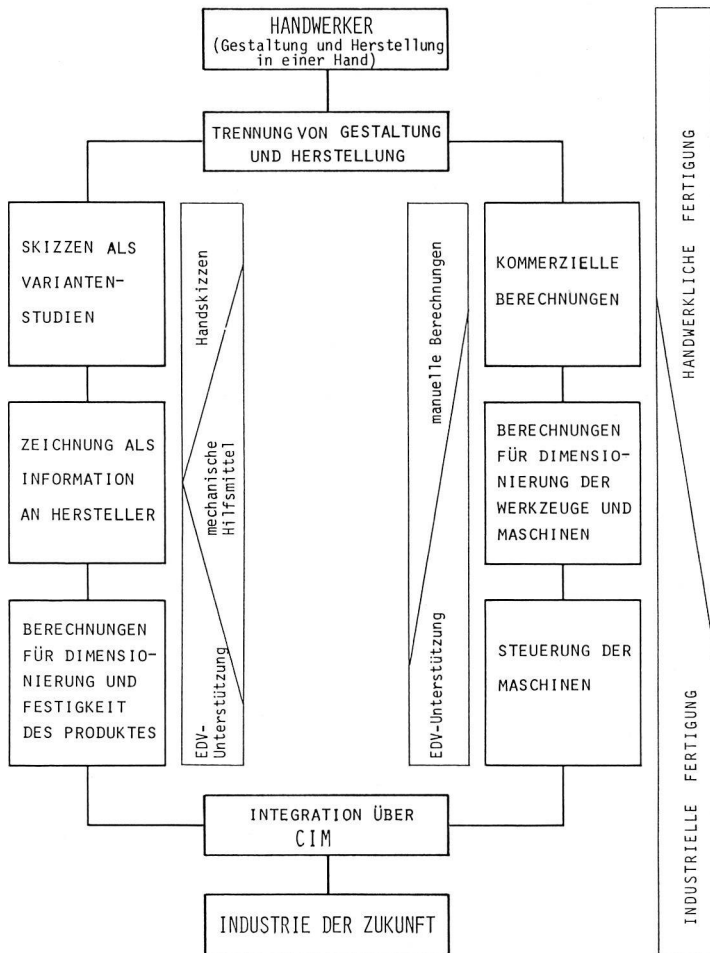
HANDWERKER
(Gestaltung und Herstellung in einer Hand)

TRENNUNG VON GESTALTUNG UND HERSTELLUNG

SKIZZEN ALS VARIANTEN-STUDIEN

ZEICHNUNG ALS INFORMATION AN HERSTELLER

BERECHNUNGEN FÜR DIMENSIONIERUNG UND FESTIGKEIT DES PRODUKTES

Handskizzen

mechanische Hilfsmittel

EDV-Unterstützung

manuelle Berechnungen

EDV-Unterstützung

KOMMERZIELLE BERECHNUNGEN

BERECHNUNGEN FÜR DIMENSIONIERUNG DER WERKZEUGE UND MASCHINEN

STEUERUNG DER MASCHINEN

HANDWERKLICHE FERTIGUNG

INDUSTRIELLE FERTIGUNG

INTEGRATION ÜBER CIM

INDUSTRIE DER ZUKUNFT